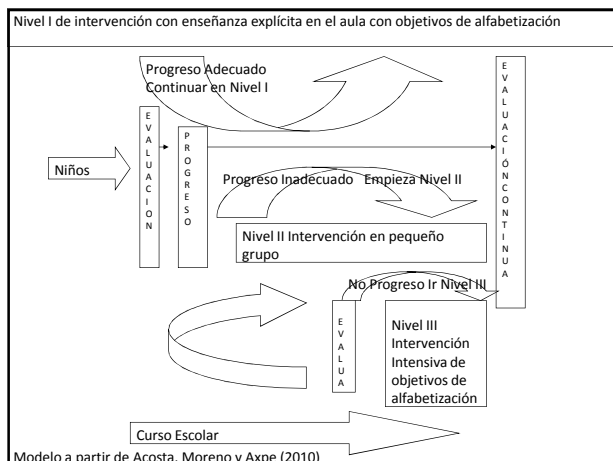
Nivel I de intervención con enseñanza explícita en el aula con objetivos de alfabetización

Progreso Adecuado Continuar en Nivel I

E V A L U A C I Ó N C O N T I N U A

Niños

E V A L U A C I O N

P R O G R E S O

Progreso Inadecuado Empieza Nivel II

Nivel II Intervención en pequeño grupo

No Progreso Ir Nivel III

E V A L U A

Nivel III Intervención Intensiva de objetivos de alfabetización

Curso Escolar

Modelo a partir de Acosta, Moreno y Axpe (2010)